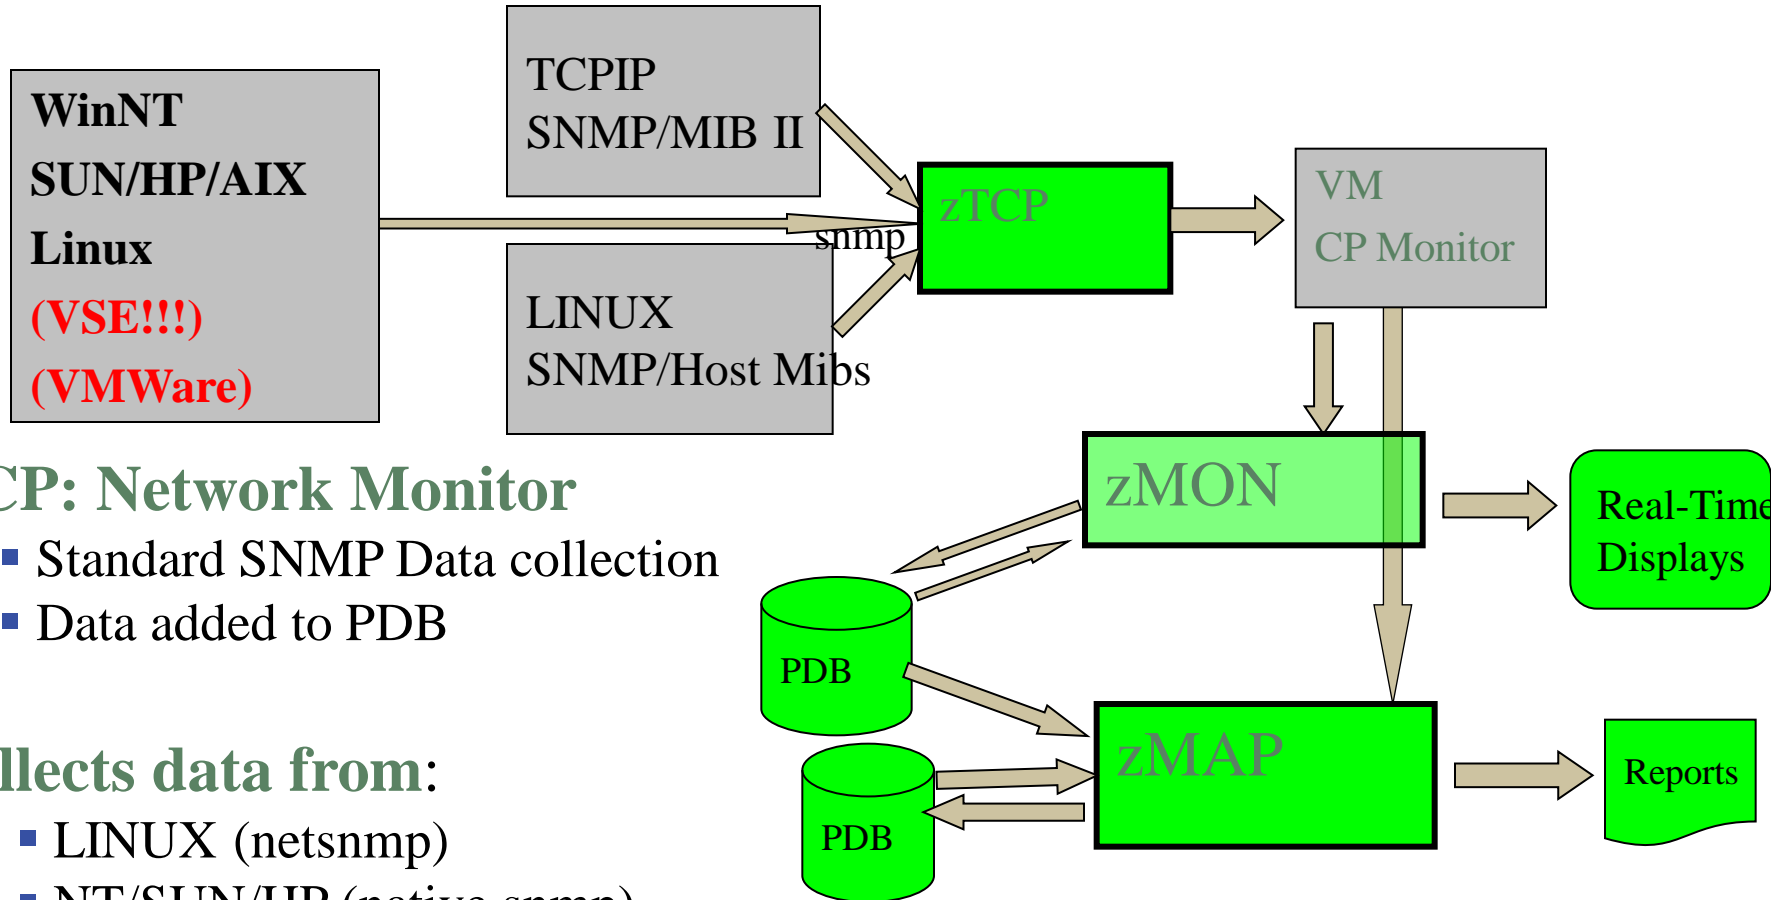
WinNT
SUN/HP/AIX
Linux
(VSE!!!)
(VMWare)

TCPIP
SNMP/MIB II

snmp

LINUX
SNMP/Host Mibs

zTCP

VM
CP Monitor

zMON

Real-Time
Displays

PDB

zMAP

Reports

PDB

CP: Network Monitor
▪ Standard SNMP Data collection
▪ Data added to PDB

llects data from:
▪ LINUX (netsnmp)
▪ NT/SUN/HP (native snmp)